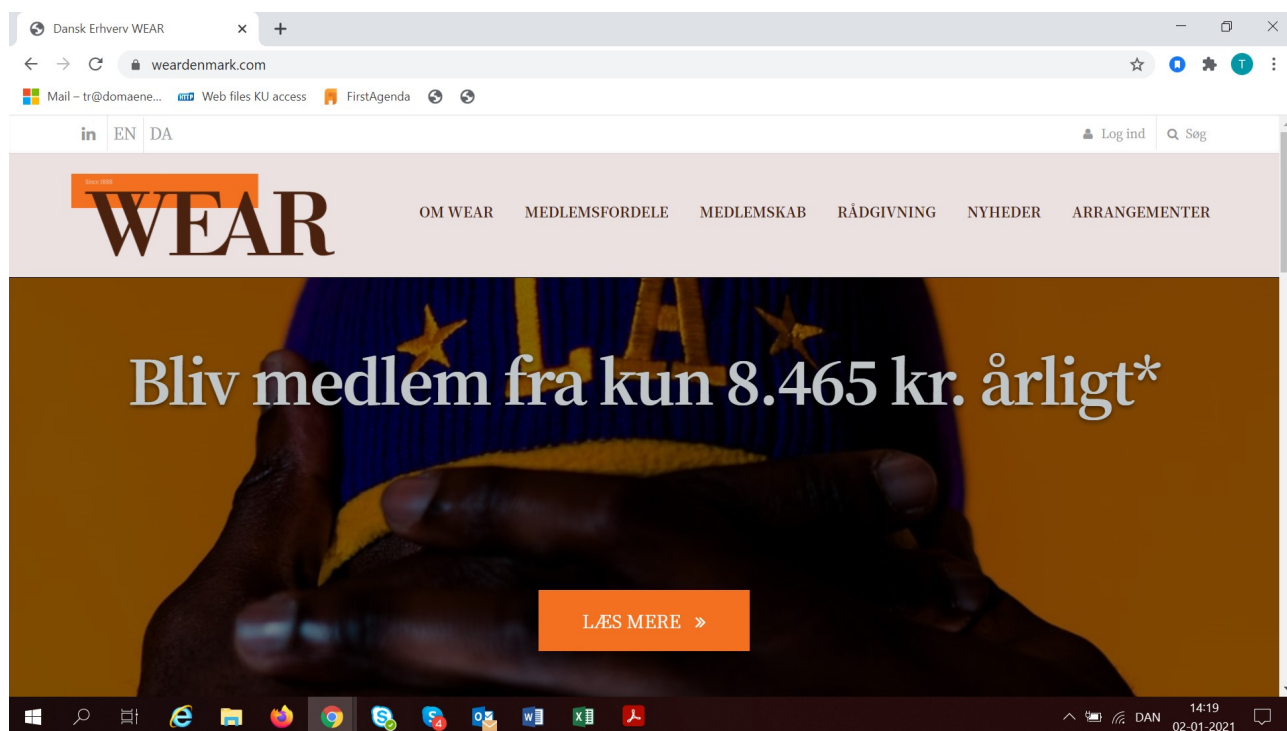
Dansk Erhverv WEAR

weardenmark.com

Mail – tr@domaene... Web files KU access FirstAgenda

in EN DA

Log ind Søg

Since 1895
WEAR

OM WEAR MEDLEMSFORDELE MEDLEMSKAB RÅDGIVNING NYHEDER ARRANGEMENTER

Bliv medlem fra kun 8.465 kr. årligt*

LÆS MERE »

DAN 14:19 02-01-2021